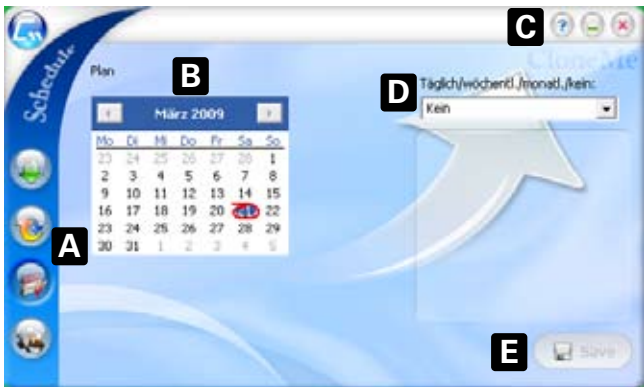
Schedule

Plan

B

C

CloneMe

D

Täglich/wöchentl./monatl./kein:

Kein

März 2009

| Mo | Di | Mi | Do | Fr | Sa | So |
|---|---|---|---|---|---|---|
| 23 | 24 | 25 | 26 | 27 | 28 | 1 |
| 2 | 3 | 4 | 5 | 6 | 7 | 8 |
| 9 | 10 | 11 | 12 | 13 | 14 | 15 |
| 16 | 17 | 18 | 19 | 20 | 21 | 22 |
| 23 | 24 | 25 | 26 | 27 | 28 | 29 |
| 30 | 31 | 1 | 2 | 3 | 4 | 5 |

A

E

Save